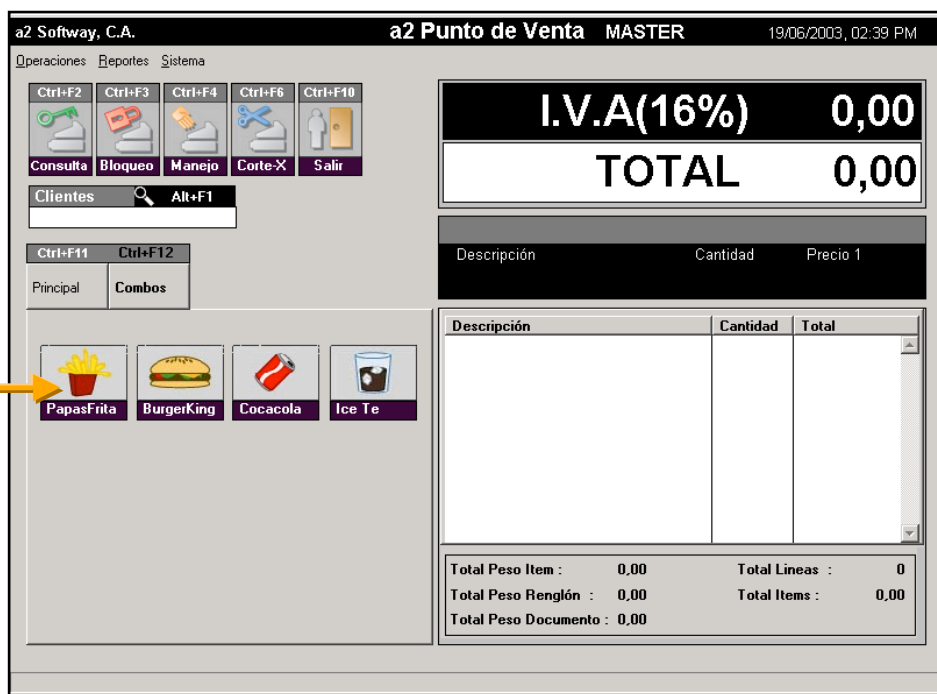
a2 Softway, C.A.
a2 Punto de Venta MASTER
19/06/2003, 02:39 PM

Operaciones Reportes Sistema

Ctrl+F2 Consulta
Ctrl+F3 Bloqueo
Ctrl+F4 Manejo
Ctrl+F6 Corte-X
Ctrl+F10 Salir

I.V.A(16%) 0,00
TOTAL 0,00

Clientes Alt+F1

Ctrl+F11 Principal
Ctrl+F12 Combos

Descripción Cantidad Precio 1

PapasFrita
BurgerKing
Cocacola
Ice Te

| Descripción | Cantidad | Total |
|---|---|---|
| | | |

Total Peso Item : 0,00
Total Lineas : 0
Total Peso Renglón : 0,00
Total Items : 0,00
Total Peso Documento : 0,00